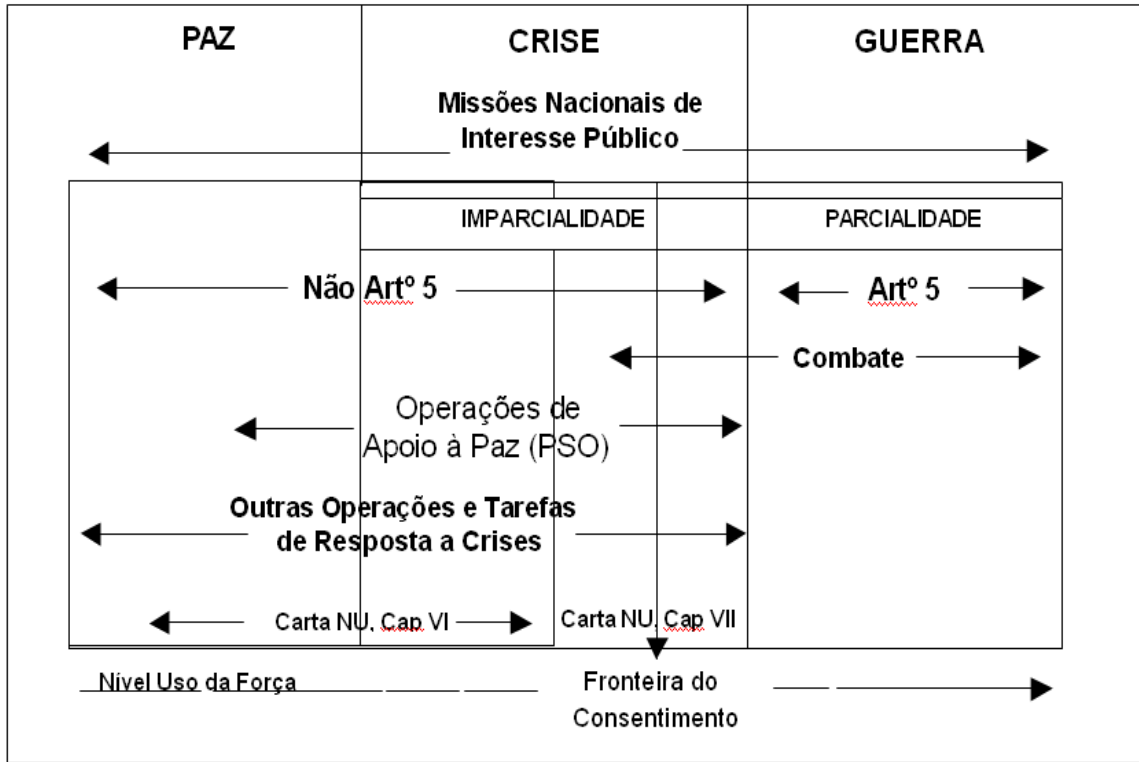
PAZ

CRISE

GUERRA

Missões Nacionais de Interesse Público

IMPARCIALIDADE

PARCIALIDADE

Não Artº 5

Artº 5

Combate

Operações de Apoio à Paz (PSO)

Outras Operações e Tarefas de Resposta a Crises

Carta NU, Cap VI

Carta NU, Cap VII

Nível Uso da Força

Fronteira do Consentimento